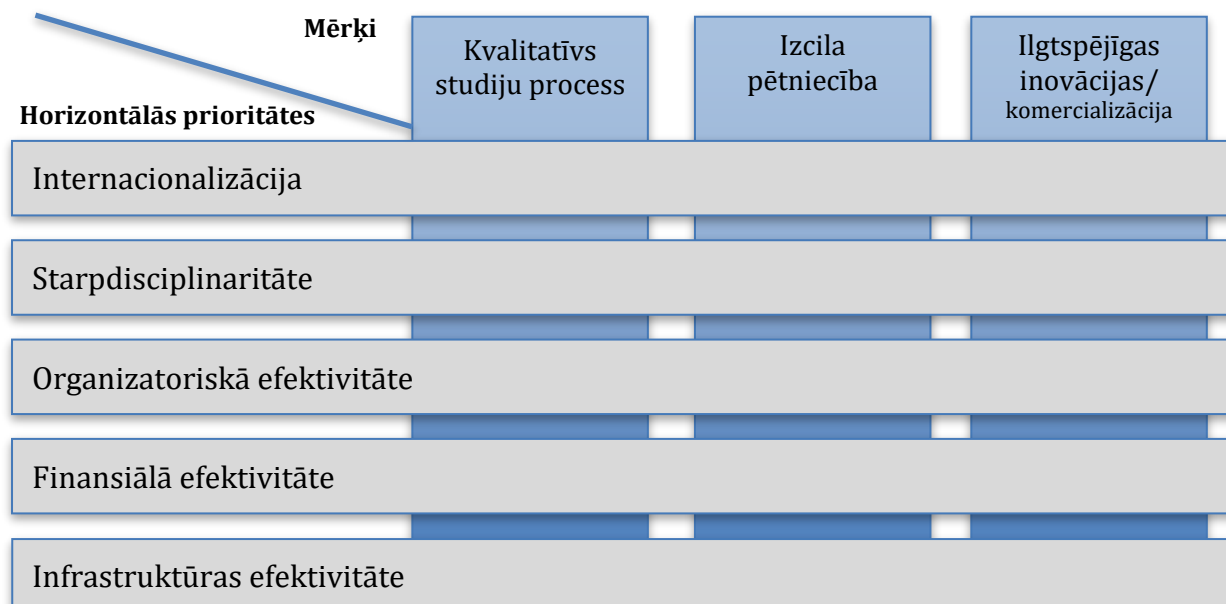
Mērķi

Horizontālās prioritātes

Kvalitatīvs studiju process

Izcila pētniecība

Ilgtspējīgas inovācijas/ komercializācija

Internacionalizācija

Starpdisciplinaritāte

Organizatoriskā efektivitāte

Finansiālā efektivitāte

Infrastruktūras efektivitāte